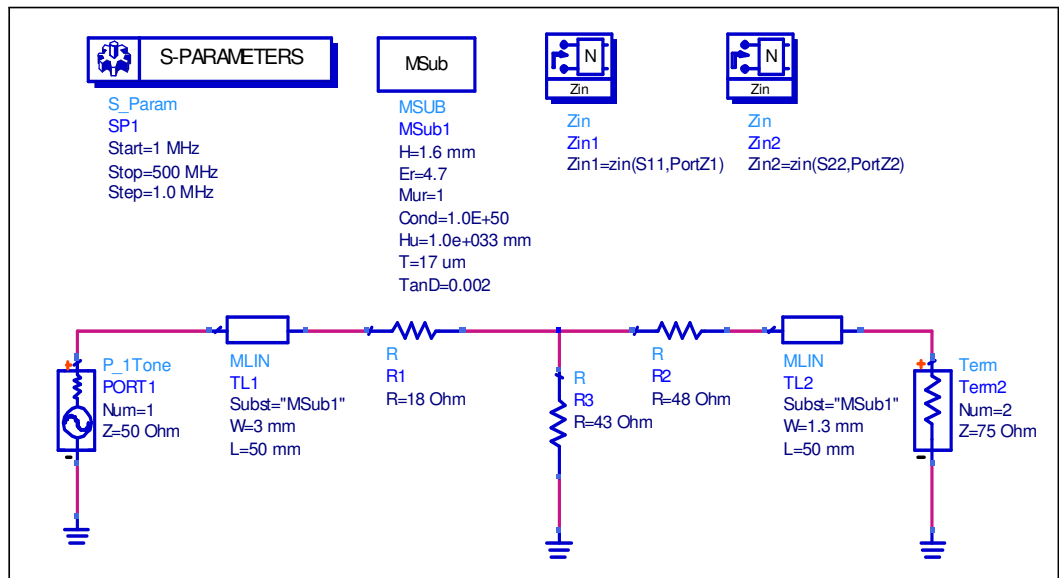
S-PARAMETERS

S_Param
SP1
Start=1 MHz
Stop=500 MHz
Step=1.0 MHz

MSub

MSUB
MSub1
H=1.6 mm
Er=4.7
Mur=1
Cond=1.0E+50
Hu=1.0e+033 mm
T=17 um
TanD=0.002

N
Zin

Zin
Zin1
Zin1=zin(S11,PortZ1)

N
Zin

Zin
Zin2
Zin2=zin(S22,PortZ2)

P_1Tone
PORT1
Num=1
Z=50 Ohm

MLIN
TL1
Subst="MSub1"
W=3 mm
L=50 mm

R
R1
R=18 Ohm

R
R3
R=43 Ohm

R
R2
R=48 Ohm

MLIN
TL2
Subst="MSub1"
W=1.3 mm
L=50 mm

Term
Term2
Num=2
Z=75 Ohm